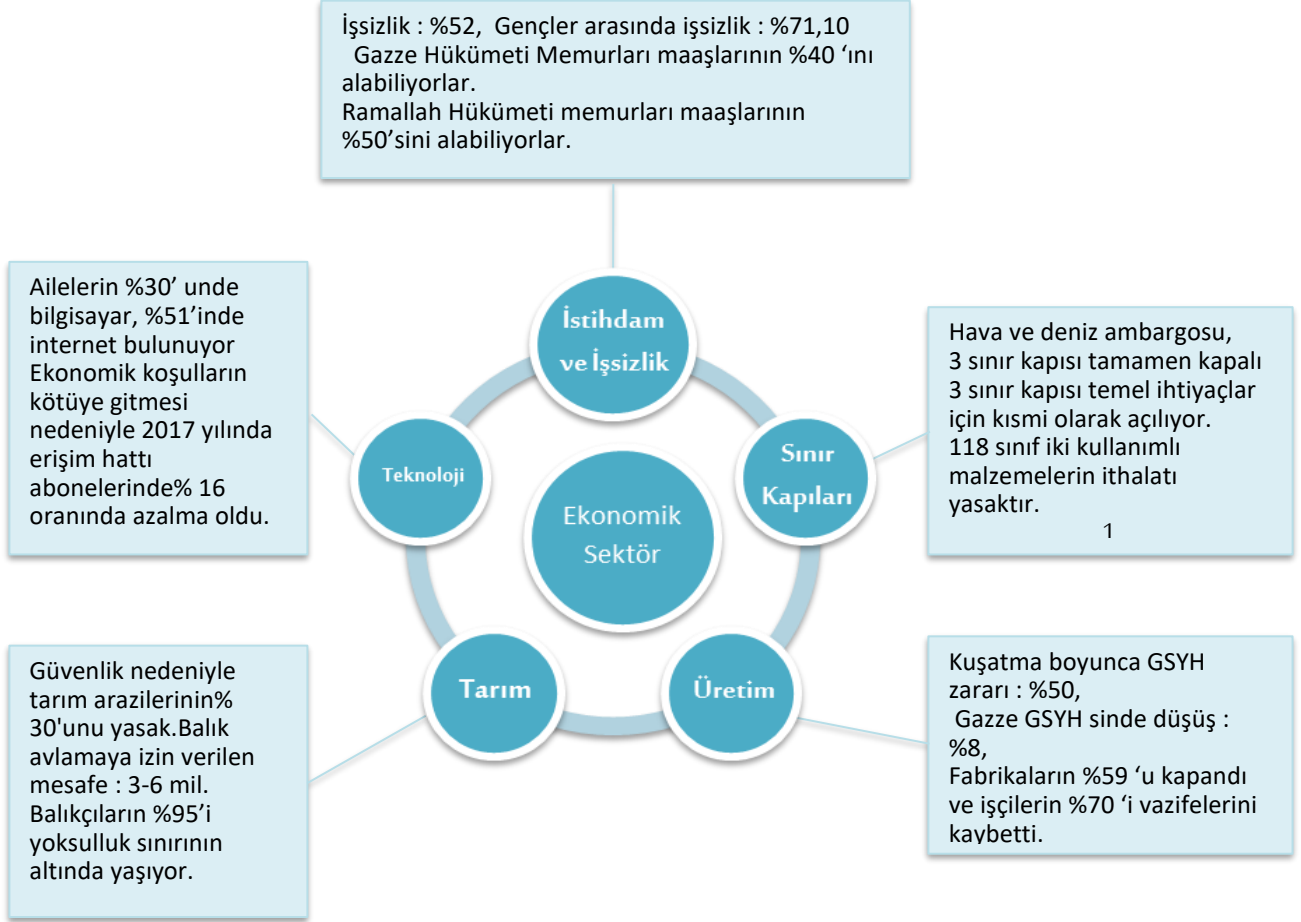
İşsizlik : %52, Gençler arasında işsizlik : %71,10
Gazze Hükümeti Memurları maaşlarının %40 ‘ını alabiliyorlar.
Ramallah Hükümeti memurları maaşlarının %50’sini alabiliyorlar.

İstihdam ve İşsizlik

Hava ve deniz ambargosu,
3 sınır kapısı tamamen kapalı
3 sınır kapısı temel ihtiyaçlar için kısmi olarak açılıyor.
118 sınıf iki kullanımlı malzemelerin ithalatı yasaktır.
1

Sınır Kapıları

Kuşatma boyunca GSYH zararı : %50,
Gazze GSYH sinde düşüş : %8,
Fabrikaların %59 ‘u kapandı ve işçilerin %70 ‘i vazifelerini kaybetti.

Üretim

Güvenlik nedeniyle tarım arazilerinin% 30'unu yasak.Balık avlamaya izin verilen mesafe : 3-6 mil. Balıkçıların %95’i yoksulluk sınırının altında yaşıyor.

Tarım

Ailelerin %30’ unde bilgisayar, %51’inde internet bulunuyor Ekonomik koşulların kötüye gitmesi nedeniyle 2017 yılında erişim hattı abonelerinde% 16 oranında azalma oldu.

Teknoloji

Ekonomik Sektör